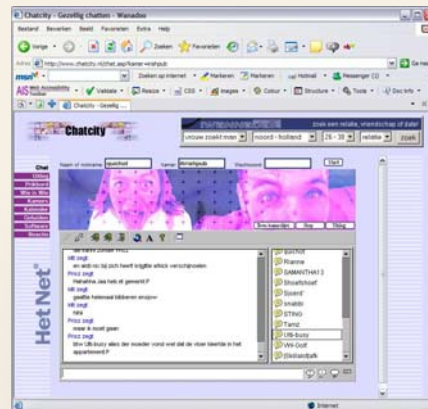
Chatcity - Gezellig chatten - Wanadoo

Bestand Bewerken Beeld Favorieten Extra Help

Vorige Zoeken Favorieten

Adres http://www.chatcity.nl/chat.asp?kamer=vrahpub

msn Zoeken op internet Markeren Markeren Hotmail Messenger (1)

AIS Web Accessibility Validate Resize CSS Images Colour Structure Tools Doc info

Chatcity - Gezellig ...

Chatcity

zoek een relatie, vriendschap of date!

vrouw zoekt man | noord - holland | 25 - 30 | relatie | zoek

Chat
Uitleg
Etiquette
Wie is Wie
Kamers
Gebruikers
Software
Reacties

Naam of nickname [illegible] Kamer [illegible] Wachtwoord Start

Hét Net

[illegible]
en wist nu bij zich heeft trigttie whiok verschijnsden
Prinz zegt
Hahahha zaa heb ei gewerkt?
Mr zegt
geaftie helemaal bibberen enzo
Mr zegt
nee
Prinz zegt
maar ik moet gaan
Prinz zegt
Wie Ulti-buzy aller de moeder vond wel dat de vloer kleeride in het appartement?

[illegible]
Rianne
SAMANTHA
Stroefshoef
Sjoerd
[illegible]
STING
Tamz
Ulti-buzy
VH-Dolf
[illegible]

Internet